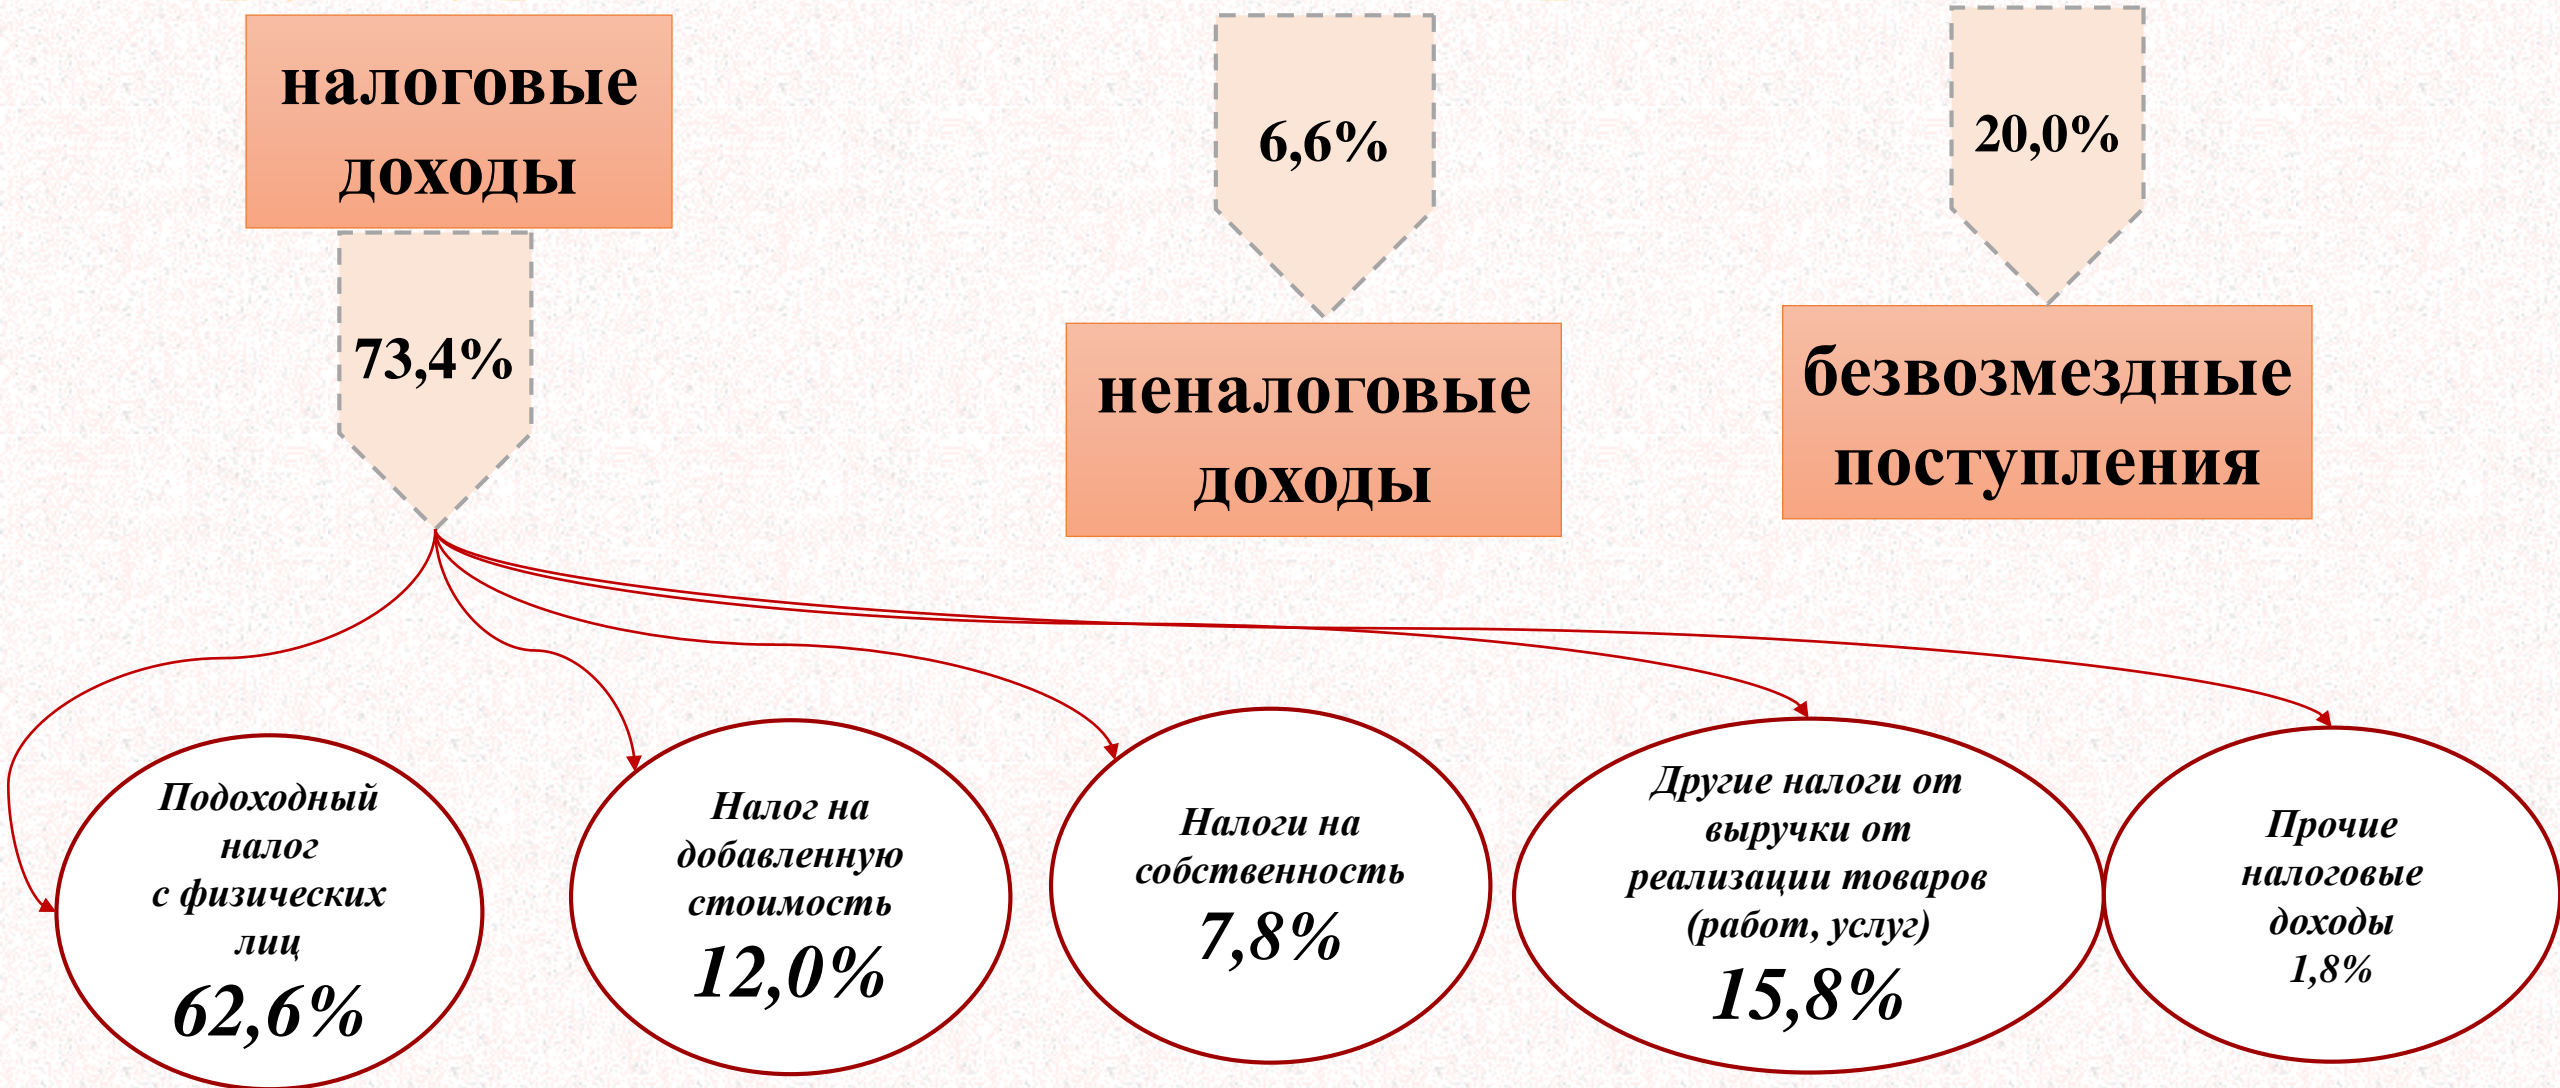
налоговые доходы

6,6%

20,0%

73,4%

неналоговые доходы

безвозмездные поступления

Подоходный налог с физических лиц 62,6%

Налог на добавленную стоимость 12,0%

Налоги на собственность 7,8%

Другие налоги от выручки от реализации товаров (работ, услуг) 15,8%

Прочие налоговые доходы 1,8%